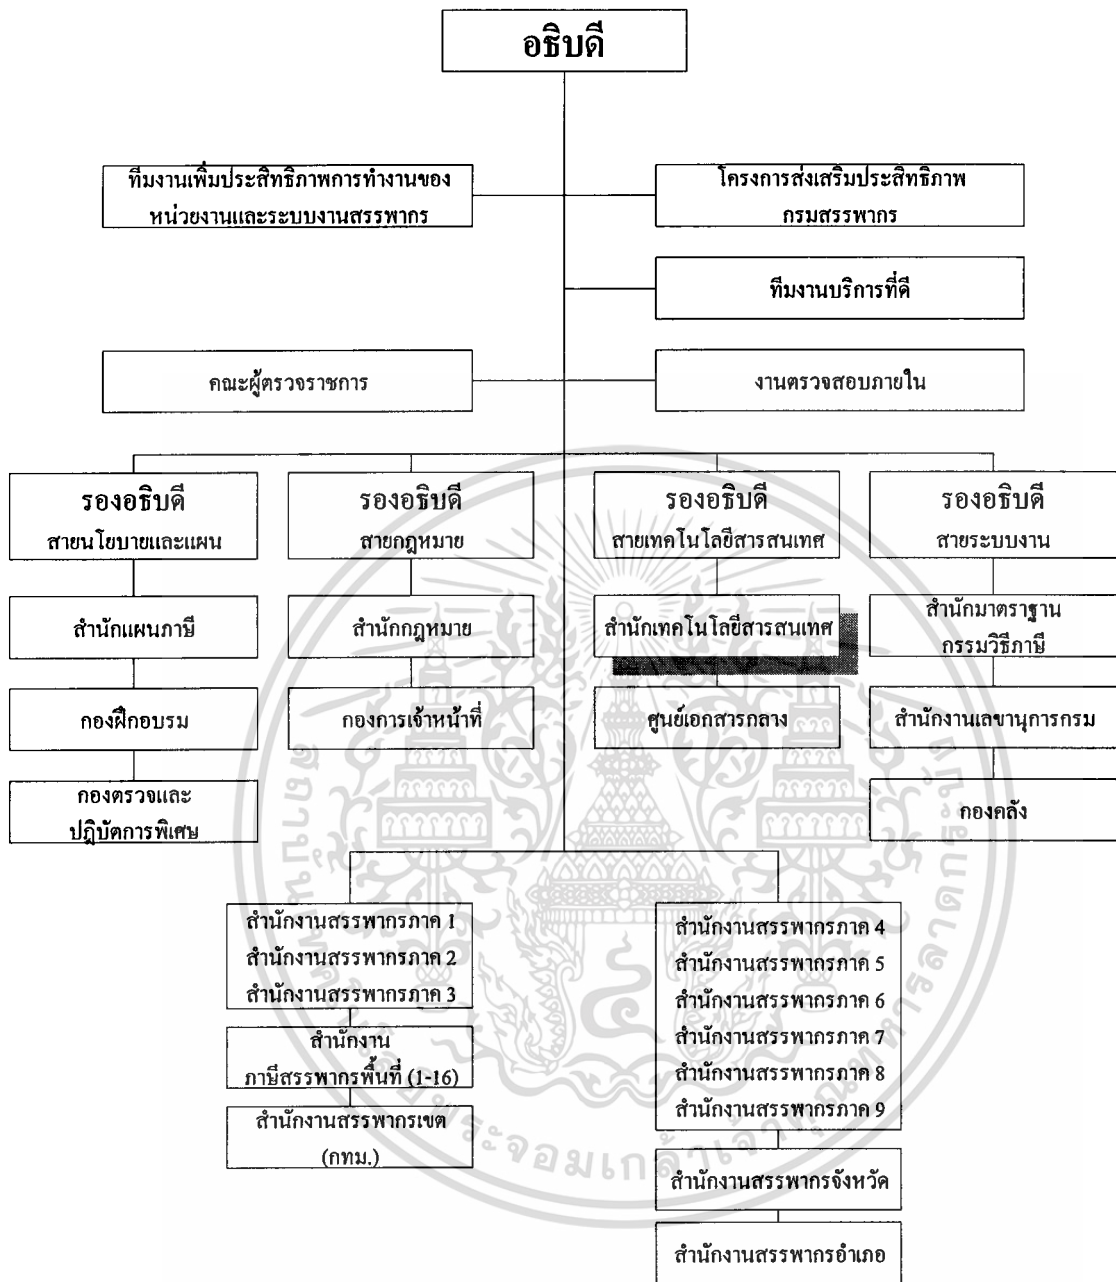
อธิบดี

ทีมงานเพิ่มประสิทธิภาพการทำงานของหน่วยงานและระบบงานสรรพากร

โครงการส่งเสริมประสิทธิภาพกรมสรรพากร

ทีมงานบริการที่ดี

คณะผู้ตรวจราชการ

งานตรวจสอบภายใน

รองอธิบดี
สายนโยบายและแผน

สำนักแผนภาษี

กองฝึกอบรม

กองตรวจและปฏิบัติการพิเศษ

รองอธิบดี
สายกฎหมาย

สำนักกฎหมาย

กองการเจ้าหน้าที่

รองอธิบดี
สายเทคโนโลยีสารสนเทศ

สำนักเทคโนโลยีสารสนเทศ

ศูนย์เอกสารกลาง

รองอธิบดี
สายระบบงาน

สำนักมาตราฐานกรรมวิธีภาษี

สำนักงานเลขานุการกรม

กองคลัง

สำนักงานสรรพากรภาค 1
สำนักงานสรรพากรภาค 2
สำนักงานสรรพากรภาค 3

สำนักงานภาษีสรรพากรพื้นที่ (1-16)

สำนักงานสรรพากรเขต (กทม.)

สำนักงานสรรพากรภาค 4
สำนักงานสรรพากรภาค 5
สำนักงานสรรพากรภาค 6
สำนักงานสรรพากรภาค 7
สำนักงานสรรพากรภาค 8
สำนักงานสรรพากรภาค 9

สำนักงานสรรพากรจังหวัด

สำนักงานสรรพากรอำเภอ